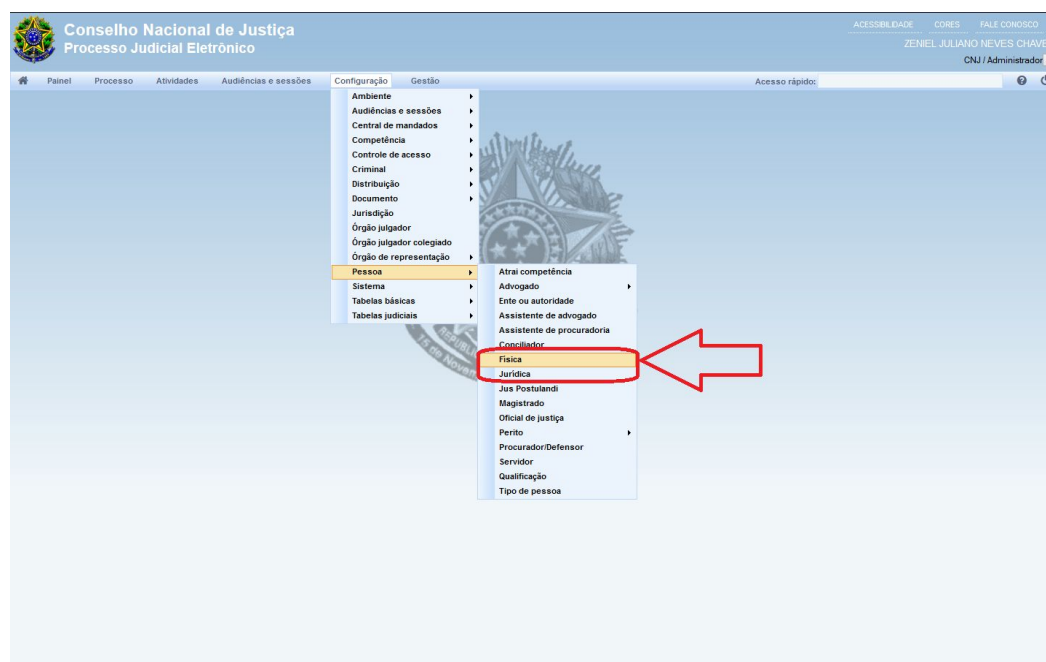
Conselho Nacional de Justiça
Processo Judicial Eletrônico

ACESSIBILIDADE CORES FALE CONOSCO
ZENIEL JULIANO NEVES CHAVE
CNJ / Administrador

Painel Processo Atividades Audiências e sessões Configuração Gestão
Acesso rápido:

Ambiente
Audiências e sessões
Central de mandados
Competência
Controle de acesso
Criminal
Distribuição
Documento
Jurisdição
Órgão julgador
Órgão julgador colegiado
Órgão de representação
Pessoa
Sistema
Tabelas básicas
Tabelas judiciais

Atrai competência
Advogado
Ente ou autoridade
Assistente de advogado
Assistente de procuradoria
Conciliador
Física
Jurídica
Jus Postulandi
Magistrado
Oficial de justiça
Perito
Procurador/Defensor
Servidor
Qualificação
Tipo de pessoa

REPÚBLICA
15 de Novembro